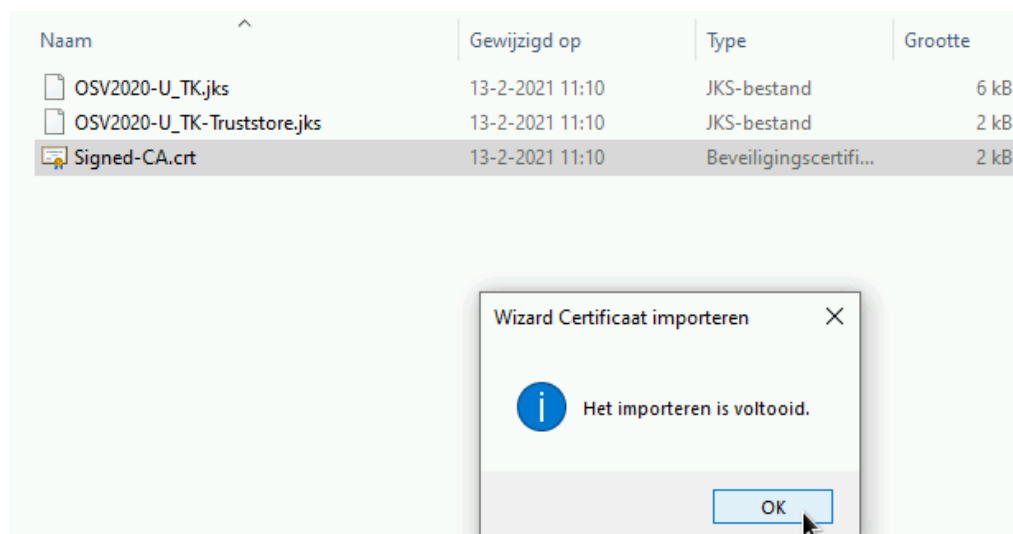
| Naam | Gewijzigd op | Type | Grootte |
|---|---|---|---|
| OSV2020-U_TK.jks | 13-2-2021 11:10 | JKS-bestand | 6 kB |
| OSV2020-U_TK-Truststore.jks | 13-2-2021 11:10 | JKS-bestand | 2 kB |
| Signed-CA.crt | 13-2-2021 11:10 | Beveiligingscertifi... | 2 kB |

Wizard Certificaat importeren

Het importeren is voltooid.

OK